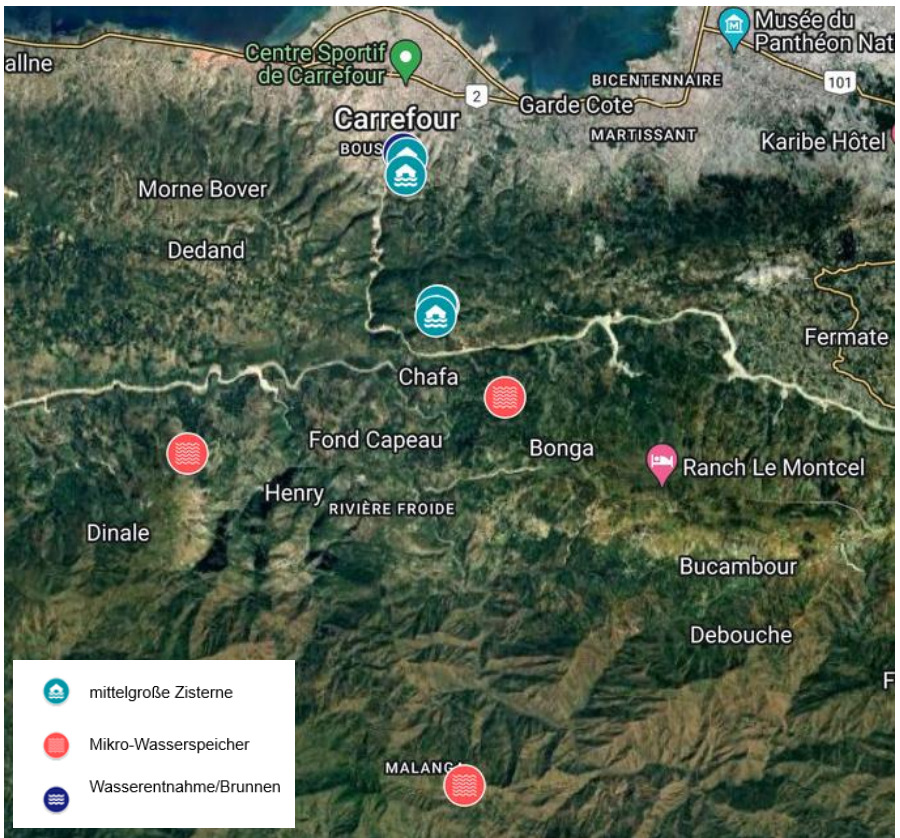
allne
Centre Sportif de Carrefour
Musée du Panthéon Nat
101
BICENTENNAIRE
2
Garde Cote
Carrefour
BOUS
MARTISSANT
Karibe Hôtel
Morne Bover
Dedand
Fermate
Chafa
Fond Capeau
Bonga
Ranch Le Montcel
Henry
RIVIÈRE FROIDE
Dinale
Bucambour
Debouche
F
MALANGA

mittelgroße Zisterne
Mikro-Wasserspeicher
Wasserentnahme/Brunnen